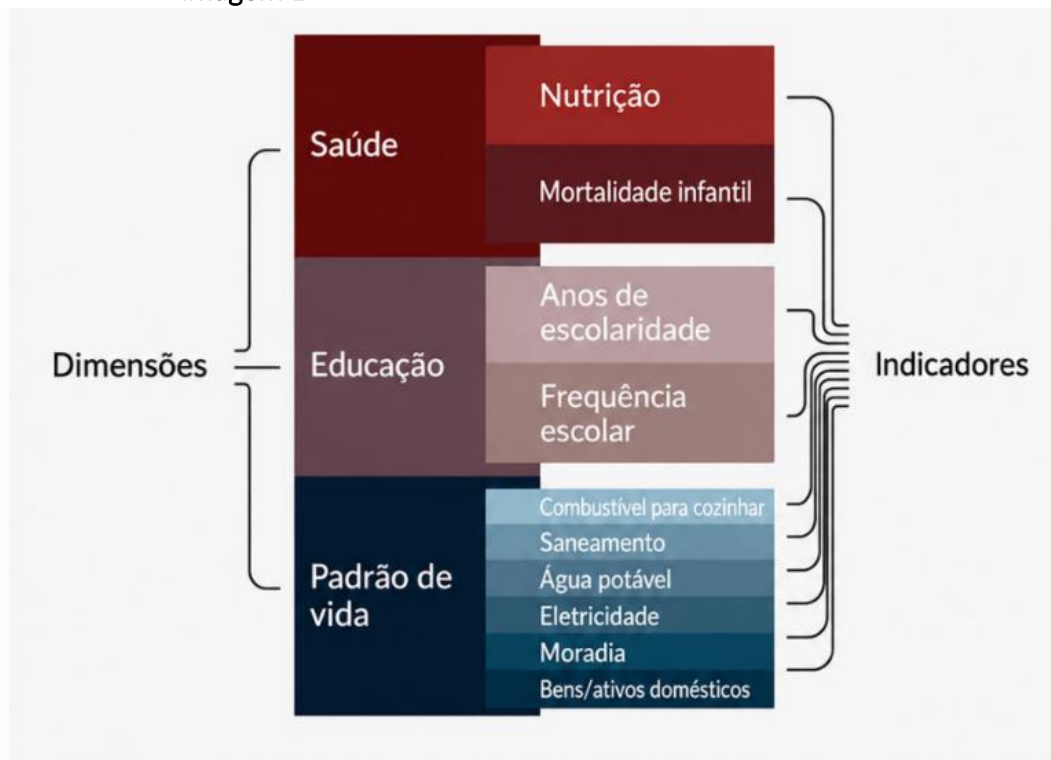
Imagem 1

Saúde

Nutrição

Mortalidade infantil

Dimensões

Educação

Anos de escolaridade

Frequência escolar

Indicadores

Padrão de vida

Combustível para cozinhar

Saneamento

Água potável

Eletricidade

Moradia

Bens/ativos domésticos